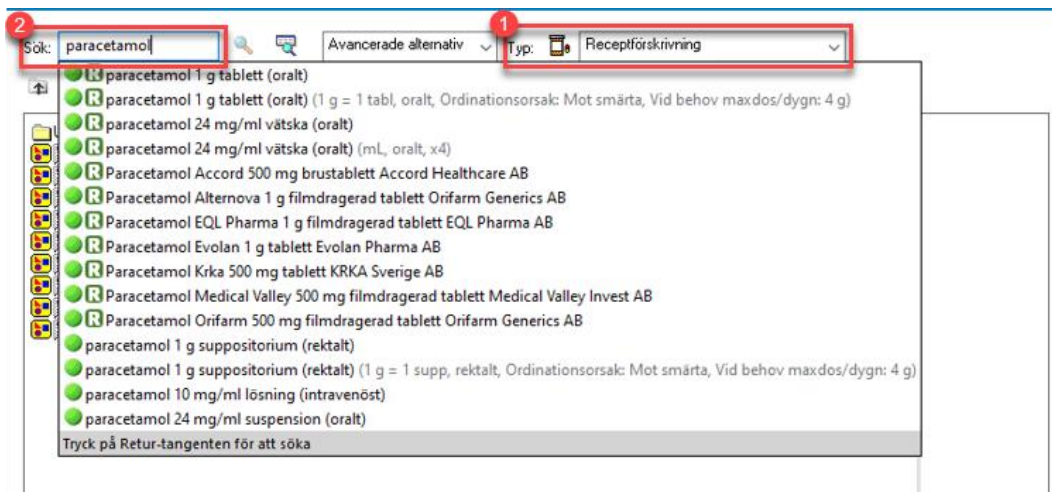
2
Sök: paracetamol
Avancerade alternativ
1
Typ: Receptförskrivning

R paracetamol 1 g tablett (oralt)
R paracetamol 1 g tablett (oralt) (1 g = 1 tabl, oralt, Ordinationsorsak: Mot smärta, Vid behov maxdos/dygn: 4 g)
R paracetamol 24 mg/ml vätska (oralt)
R paracetamol 24 mg/ml vätska (oralt) (mL, oralt, x4)
R Paracetamol Accord 500 mg brustablett Accord Healthcare AB
R Paracetamol Alternova 1 g filmdragerad tablett Orifarm Generics AB
R Paracetamol EQL Pharma 1 g filmdragerad tablett EQL Pharma AB
R Paracetamol Evolan 1 g tablett Evolan Pharma AB
R Paracetamol Krka 500 mg tablett KRKA Sverige AB
R Paracetamol Medical Valley 500 mg filmdragerad tablett Medical Valley Invest AB
R Paracetamol Orifarm 500 mg filmdragerad tablett Orifarm Generics AB
paracetamol 1 g suppositorium (rektalt)
paracetamol 1 g suppositorium (rektalt) (1 g = 1 supp, rektalt, Ordinationsorsak: Mot smärta, Vid behov maxdos/dygn: 4 g)
paracetamol 10 mg/ml lösning (intravenöst)
paracetamol 24 mg/ml suspension (oralt)
Tryck på Retur-tangenten för att söka